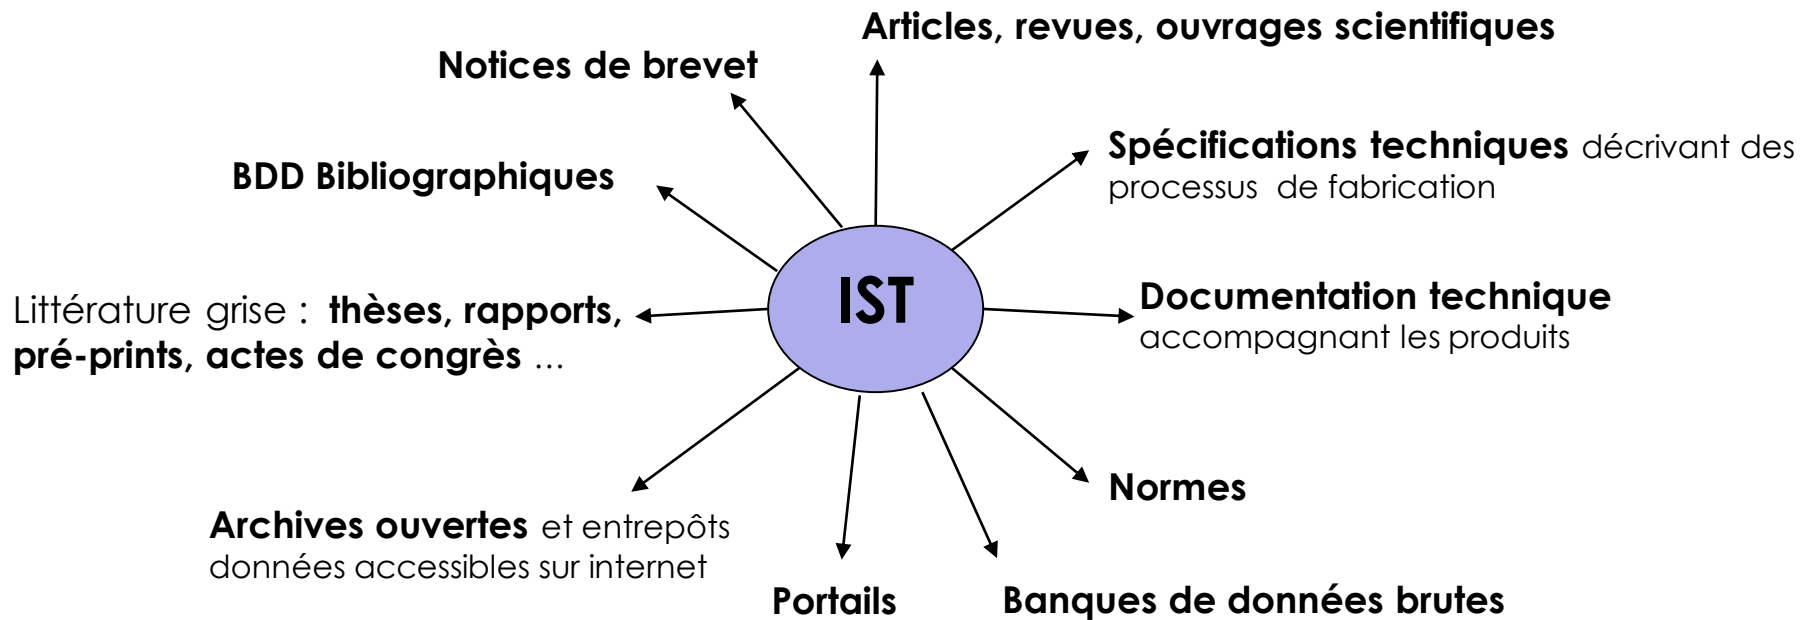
IST

Articles, revues, ouvrages scientifiques

Notices de brevet

Spécifications techniques décrivant des processus de fabrication

BDD Bibliographiques

Littérature grise : thèses, rapports, pré-prints, actes de congrès ...

Documentation technique accompagnant les produits

Normes

Archives ouvertes et entrepôts données accessibles sur internet

Portails

Banques de données brutes